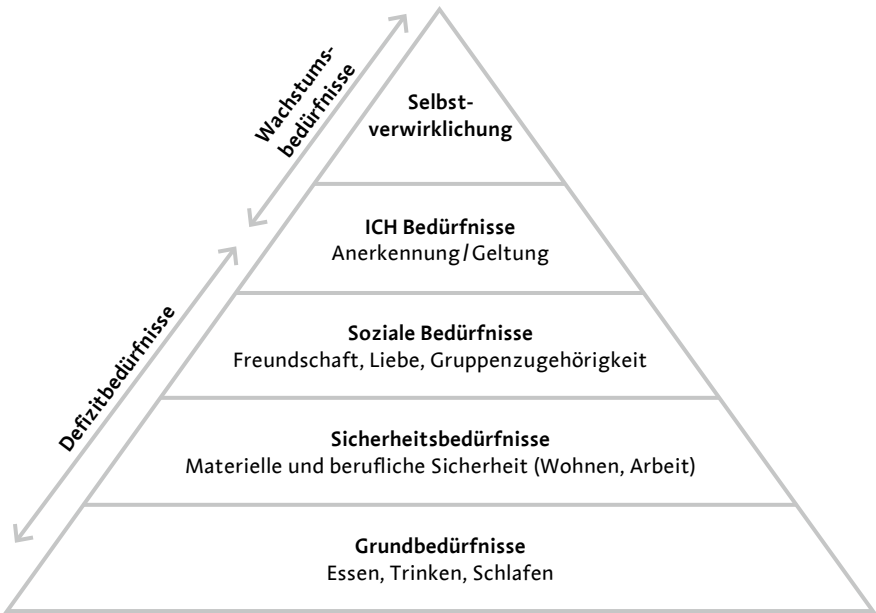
Wachstums-
bedürfnisse

Selbst-
verwirklichung

ICH Bedürfnisse
Anerkennung / Geltung

Defizitbedürfnisse

Soziale Bedürfnisse
Freundschaft, Liebe, Gruppenzugehörigkeit

Sicherheitsbedürfnisse
Materielle und berufliche Sicherheit (Wohnen, Arbeit)

Grundbedürfnisse
Essen, Trinken, Schlafen